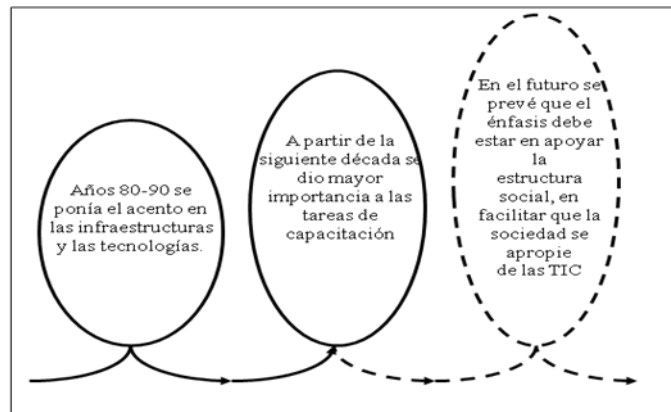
Años 80-90 se ponía el acento en las infraestructuras y las tecnologías.

A partir de la siguiente década se dio mayor importancia a las tareas de capacitación

En el futuro se prevé que el énfasis debe estar en apoyar la estructura social, en facilitar que la sociedad se apropie de las TIC